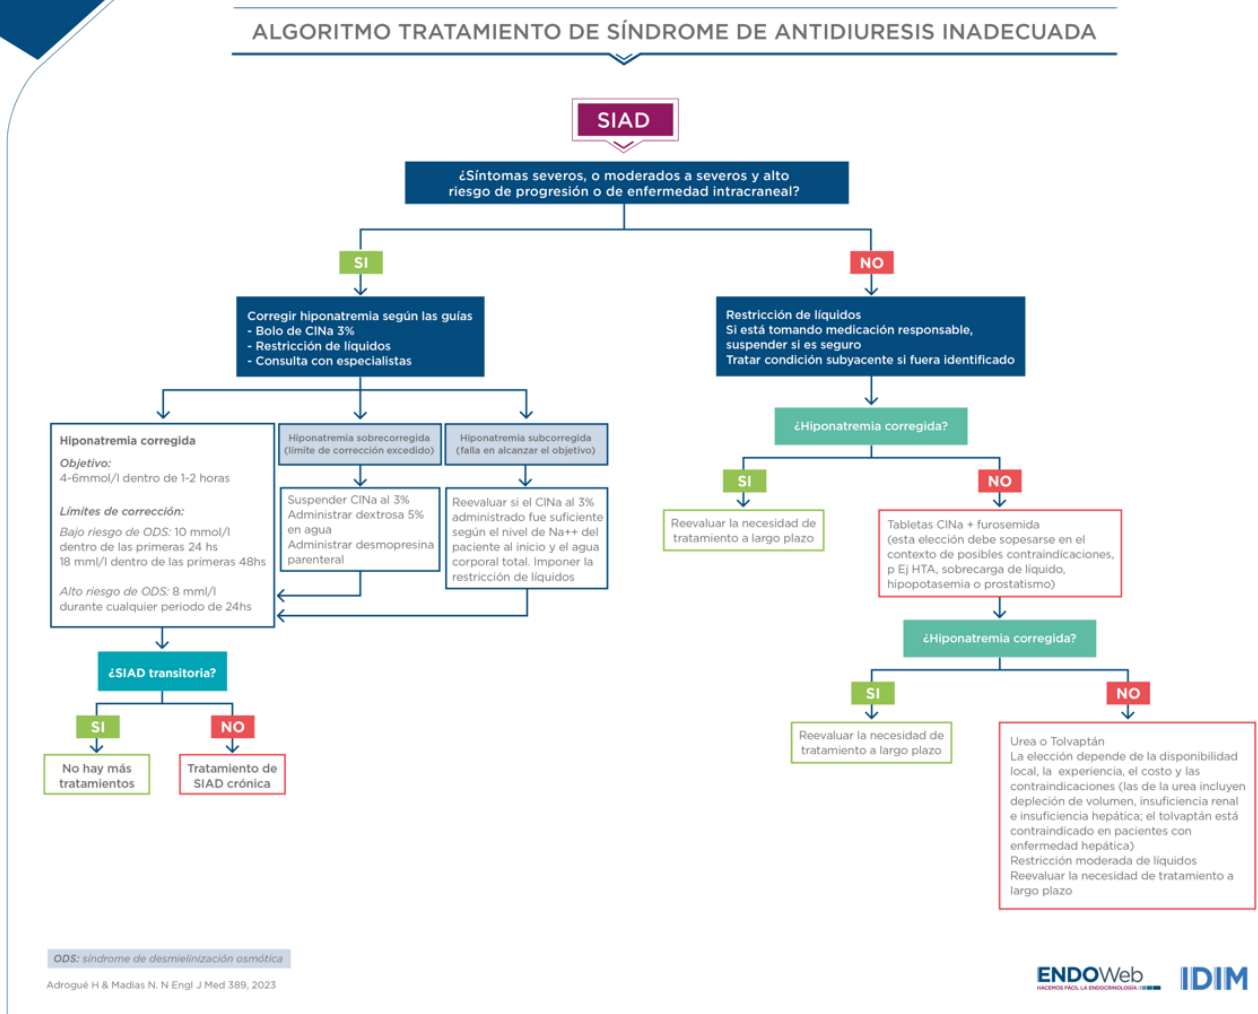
ALGORITMO TRATAMIENTO DE SÍNDROME DE ANTIDIURESIS INADECUADA

SIAD

¿Síntomas severos, o moderados a severos y alto riesgo de progresión o de enfermedad intracraneal?

SI

Corregir hiponatremia según las guías
- Bolo de ClNa 3%
- Restricción de líquidos
- Consulta con especialistas

Hiponatremia corregida

Objetivo:
4-6mmol/l dentro de 1-2 horas

Límites de corrección:

Bajo riesgo de ODS: 10 mmol/l dentro de las primeras 24 hs
18 mml/l dentro de las primeras 48hs

Alto riesgo de ODS: 8 mml/l durante cualquier periodo de 24hs

Hiponatremia sobrecorregida (límite de corrección excedido)

Suspender ClNa al 3%
Administrar dextrosa 5% en agua
Administrar desmopresina parenteral

Hiponatremia subcorregida (falla en alcanzar el objetivo)

Reevaluar si el ClNa al 3% administrado fue suficiente según el nivel de Na++ del paciente al inicio y el agua corporal total. Imponer la restricción de líquidos

¿SIAD transitoria?

SI

No hay más tratamientos

NO

Tratamiento de SIAD crónica

NO

Restricción de líquidos
Si está tomando medicación responsable, suspender si es seguro
Tratar condición subyacente si fuera identificado

¿Hiponatremia corregida?

SI

Reevaluar la necesidad de tratamiento a largo plazo

NO

Tabletas ClNa + furosemida
(esta elección debe sopesarse en el contexto de posibles contraindicaciones, p Ej HTA, sobrecarga de líquido, hipopotasemia o prostatismo)

¿Hiponatremia corregida?

SI

Reevaluar la necesidad de tratamiento a largo plazo

NO

Urea o Tolvaptán
La elección depende de la disponibilidad local, la experiencia, el costo y las contraindicaciones (las de la urea incluyen depleción de volumen, insuficiencia renal e insuficiencia hepática; el tolvaptán está contraindicado en pacientes con enfermedad hepática)
Restricción moderada de líquidos
Reevaluar la necesidad de tratamiento a largo plazo

ODS: síndrome de desmielinización osmótica

Adrogué H & Madias N. N Engl J Med 389, 2023

ENDOWeb HACEMOS FÁCIL LA ENDOCRINOLOGÍA

IDIM